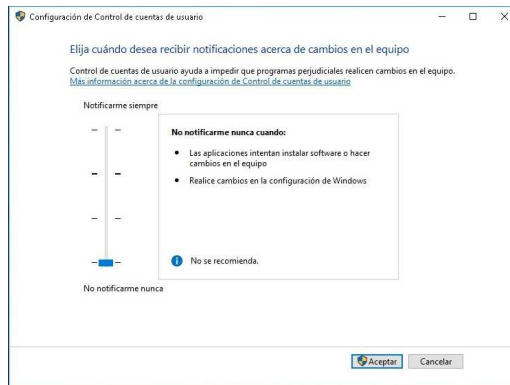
Configuración de Control de cuentas de usuario

Elija cuándo desea recibir notificaciones acerca de cambios en el equipo

Control de cuentas de usuario ayuda a impedir que programas perjudiciales realicen cambios en el equipo.
Más información acerca de la configuración de Control de cuentas de usuario

Notificarme siempre

No notificarme nunca cuando:

• Las aplicaciones intentan instalar software o hacer cambios en el equipo

• Realice cambios en la configuración de Windows

No se recomienda.

No notificarme nunca

Aceptar

Cancelar